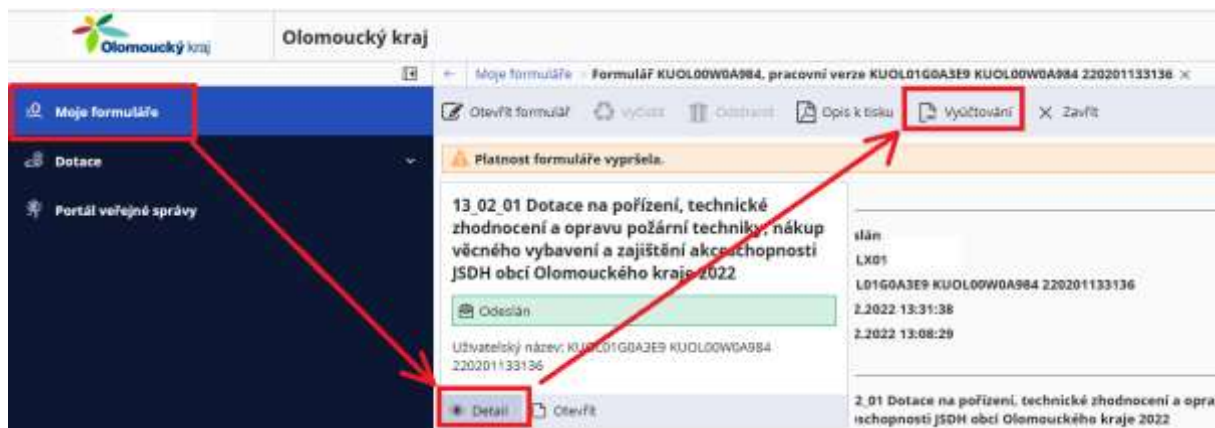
Olomoucký kraj

Olomoucký kraj

Moje formuláře

Dotace

Portál veřejné správy

Moje formuláře > Formulář KUOL00W0A984, pracovní verze KUOL01G0A3E9 KUOL00W0A984 220201133136 ×

Otevřít formulář   Vyčistit   Odstranit   Opis k tisku   Vyúčtování   × Zavřít

Platnost formuláře vypršela.

13_02_01 Dotace na pořízení, technické zhodnocení a opravu požární techniky, nákup věcného vybavení a zajištění akceschopnosti JSDH obcí Olomouckého kraje 2022

Odeslán

Uživatelský název: KUOL01G0A3E9 KUOL00W0A984 220201133136

Detail   Otevřít

slán
LX01
L01G0A3E9 KUOL00W0A984 220201133136
2.2022 13:31:38
2.2022 13:08:29

2_01 Dotace na pořízení, technické zhodnocení a opra
schopnosti JSDH obcí Olomouckého kraje 2022